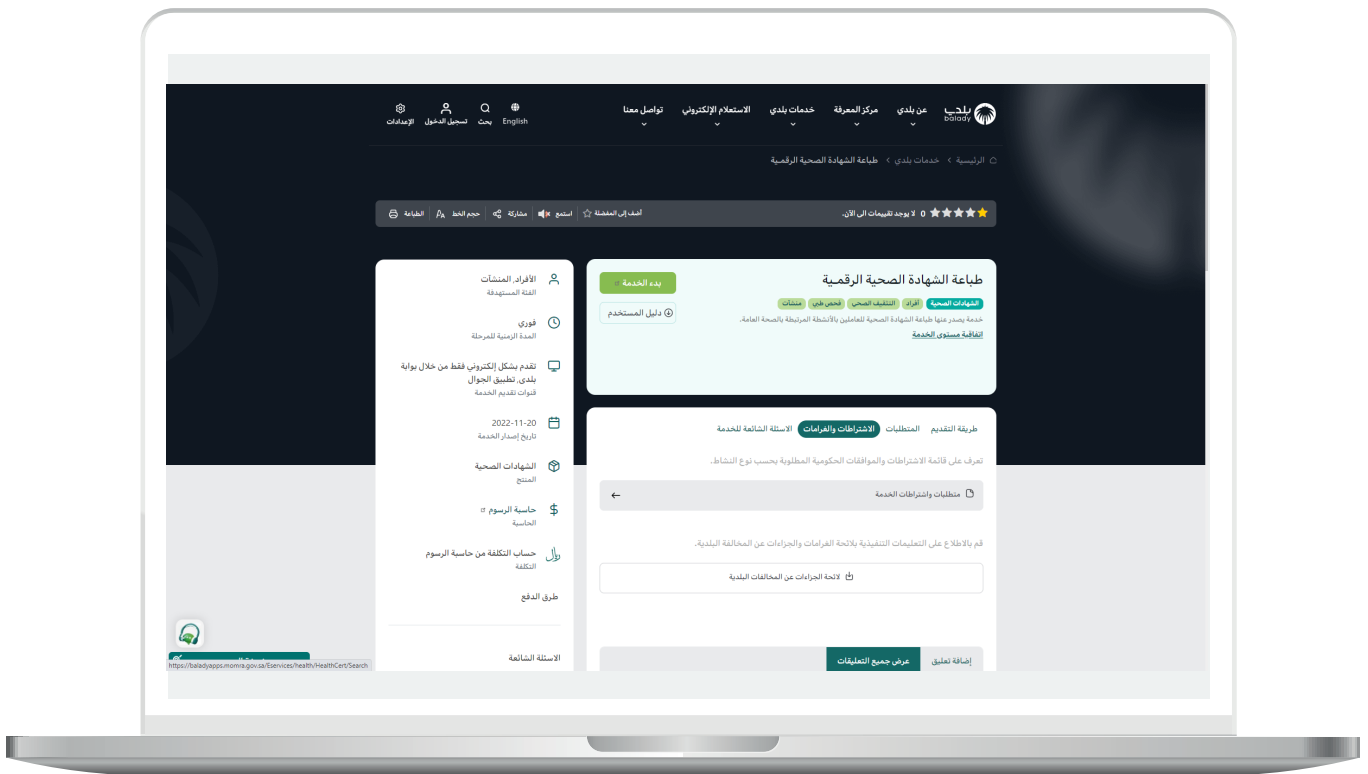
بلدي balady

عن بلدي
مركز المعرفة
خدمات بلدي
الاستعلام الإلكتروني
تواصل معنا
English
بحث
تسجيل الدخول
الإعدادات

الرئيسية > خدمات بلدي > طباعة الشهادة الصحية الرقمية

0 لا يوجد تقييمات الى الآن.
أضف إلى المفضلة
استمع
مشاركة
حجم الخط
الطباعة

طباعة الشهادة الصحية الرقمية
الشهادات الصحية
أفراد
التثقيف الصحي
فحص طبي
منشآت
خدمة يصدر عنها طباعة الشهادة الصحية للعاملين بالأنشطة المرتبطة بالصحة العامة.
اتفاقية مستوى الخدمة
بدء الخدمة
دليل المستخدم

الأفراد, المنشآت
الفئة المستهدفة
فوري
المدة الزمنية للمرحلة
تقدم بشكل إلكتروني فقط من خلال بوابة بلدي, تطبيق الجوال
قنوات تقديم الخدمة
2022-11-20
تاريخ إصدار الخدمة
الشهادات الصحية
المنتج
حاسبة الرسوم
الحاسبة
حساب التكلفة من حاسبة الرسوم
التكلفة
طرق الدفع
الاسئلة الشائعة

طريقة التقديم
المتطلبات
الاشتراطات والغرامات
الاسئلة الشائعة للخدمة
تعرف على قائمة الاشتراطات والموافقات الحكومية المطلوبة بحسب نوع النشاط.
متطلبات واشتراطات الخدمة
قم بالاطلاع على التعليمات التنفيذية بلائحة الغرامات والجزاءات عن المخالفة البلدية.
لائحة الجزاءات عن المخالفات البلدية

إضافة تعليق
عرض جميع التعليقات

https://baladyapps.momra.gov.sa/Eservices/health/HealthCert/Search